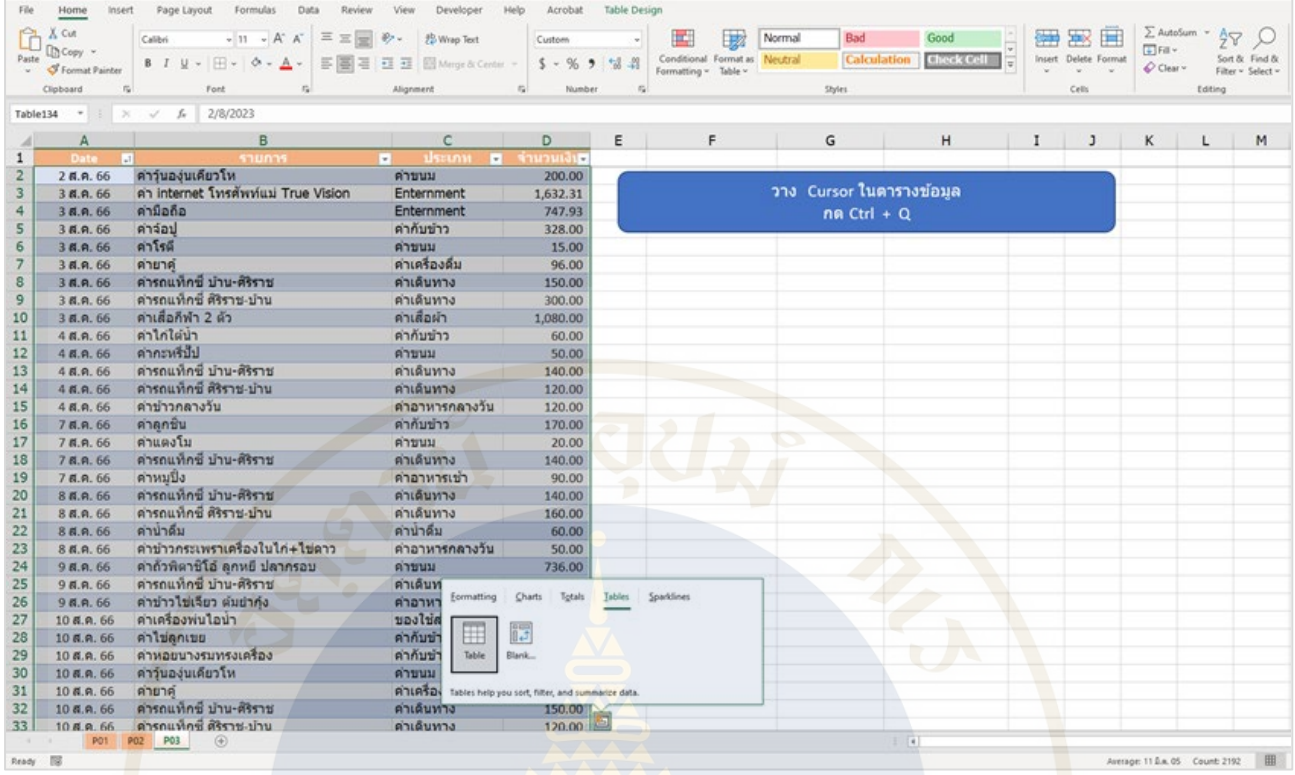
File Home Insert Page Layout Formulas Data Review View Developer Help Acrobat Table Design

Cut Copy Format Painter Paste Clipboard Calibri 11 Font Wrap Text Merge & Center Alignment Custom Number Conditional Formatting Format as Table Normal Bad Good Neutral Calculation Check Cell Styles Insert Delete Format Cells AutoSum Fill Clear Sort & Filter Find & Select Editing

Table134 2/8/2023

| | A | B | C | D |
|---|---|---|---|---|
| 1 | Date | รายการ | ประเภท | จำนวนเงิน |
| 2 | 2 ส.ค. 66 | ค่าวุ้นองุ่นเคียวไห | ค่าขนม | 200.00 |
| 3 | 3 ส.ค. 66 | ค่า internet โทรศัพท์แม่ True Vision | Enternment | 1,632.31 |
| 4 | 3 ส.ค. 66 | ค่ามือถือ | Enternment | 747.93 |
| 5 | 3 ส.ค. 66 | ค่าจ๊อปุ | ค่ากับข้าว | 328.00 |
| 6 | 3 ส.ค. 66 | ค่าโรตี | ค่าขนม | 15.00 |
| 7 | 3 ส.ค. 66 | ค่ายาคู่ | ค่าเครื่องดื่ม | 96.00 |
| 8 | 3 ส.ค. 66 | ค่ารถแท็กซี่ บ้าน-ศิริราช | ค่าเดินทาง | 150.00 |
| 9 | 3 ส.ค. 66 | ค่ารถแท็กซี่ ศิริราช-บ้าน | ค่าเดินทาง | 300.00 |
| 10 | 3 ส.ค. 66 | ค่าเสื้อกีฬา 2 ตัว | ค่าเสื้อผ้า | 1,080.00 |
| 11 | 4 ส.ค. 66 | ค่าไก่ใต้น้ำ | ค่ากับข้าว | 60.00 |
| 12 | 4 ส.ค. 66 | ค่ากะหรี่ปั๊ป | ค่าขนม | 50.00 |
| 13 | 4 ส.ค. 66 | ค่ารถแท็กซี่ บ้าน-ศิริราช | ค่าเดินทาง | 140.00 |
| 14 | 4 ส.ค. 66 | ค่ารถแท็กซี่ ศิริราช-บ้าน | ค่าเดินทาง | 120.00 |
| 15 | 4 ส.ค. 66 | ค่าข้าวกลางวัน | ค่าอาหารกลางวัน | 120.00 |
| 16 | 7 ส.ค. 66 | ค่าลูกชิ้น | ค่ากับข้าว | 170.00 |
| 17 | 7 ส.ค. 66 | ค่าแตงโม | ค่าขนม | 20.00 |
| 18 | 7 ส.ค. 66 | ค่ารถแท็กซี่ บ้าน-ศิริราช | ค่าเดินทาง | 140.00 |
| 19 | 7 ส.ค. 66 | ค่าหมูปิ้ง | ค่าอาหารเช้า | 90.00 |
| 20 | 8 ส.ค. 66 | ค่ารถแท็กซี่ บ้าน-ศิริราช | ค่าเดินทาง | 140.00 |
| 21 | 8 ส.ค. 66 | ค่ารถแท็กซี่ ศิริราช-บ้าน | ค่าเดินทาง | 160.00 |
| 22 | 8 ส.ค. 66 | ค่าน้ำดื่ม | ค่าน้ำดื่ม | 60.00 |
| 23 | 8 ส.ค. 66 | ค่าข้าวกระเพราเครื่องในไก่+ไข่ดาว | ค่าอาหารกลางวัน | 50.00 |
| 24 | 9 ส.ค. 66 | ค่าถั่วพิตาชิโอ้ ลูกพี ปลากรอบ | ค่าขนม | 736.00 |
| 25 | 9 ส.ค. 66 | ค่ารถแท็กซี่ บ้าน-ศิริราช | ค่าเดินท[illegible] | |
| 26 | 9 ส.ค. 66 | ค่าข้าวไข่เจียว ต้มยำกุ้ง | ค่าอาหา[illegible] | |
| 27 | 10 ส.ค. 66 | ค่าเครื่องพ่นไอน้ำ | ของใช้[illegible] | |
| 28 | 10 ส.ค. 66 | ค่าไข่ลูกเขย | ค่ากับข้า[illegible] | |
| 29 | 10 ส.ค. 66 | ค่าหอยนางรมทรงเครื่อง | ค่ากับข้า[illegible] | |
| 30 | 10 ส.ค. 66 | ค่าวุ้นองุ่นเคียวไห | ค่าขนม | |
| 31 | 10 ส.ค. 66 | ค่ายาคู่ | ค่าเครื่อง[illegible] | |
| 32 | 10 ส.ค. 66 | ค่ารถแท็กซี่ บ้าน-ศิริราช | ค่าเดินทาง | 150.00 |
| 33 | 10 ส.ค. 66 | ค่ารถแท็กซี่ ศิริราช-บ้าน | ค่าเดินทาง | 120.00 |

วาง Cursor ในตารางข้อมูล
กด Ctrl + Q

Formatting Charts Totals Tables Sparklines
Table Blank...
Tables help you sort, filter, and summarize data.

P01 P02 P03
Ready
Average: 11 ส.ค. 05 Count: 2192